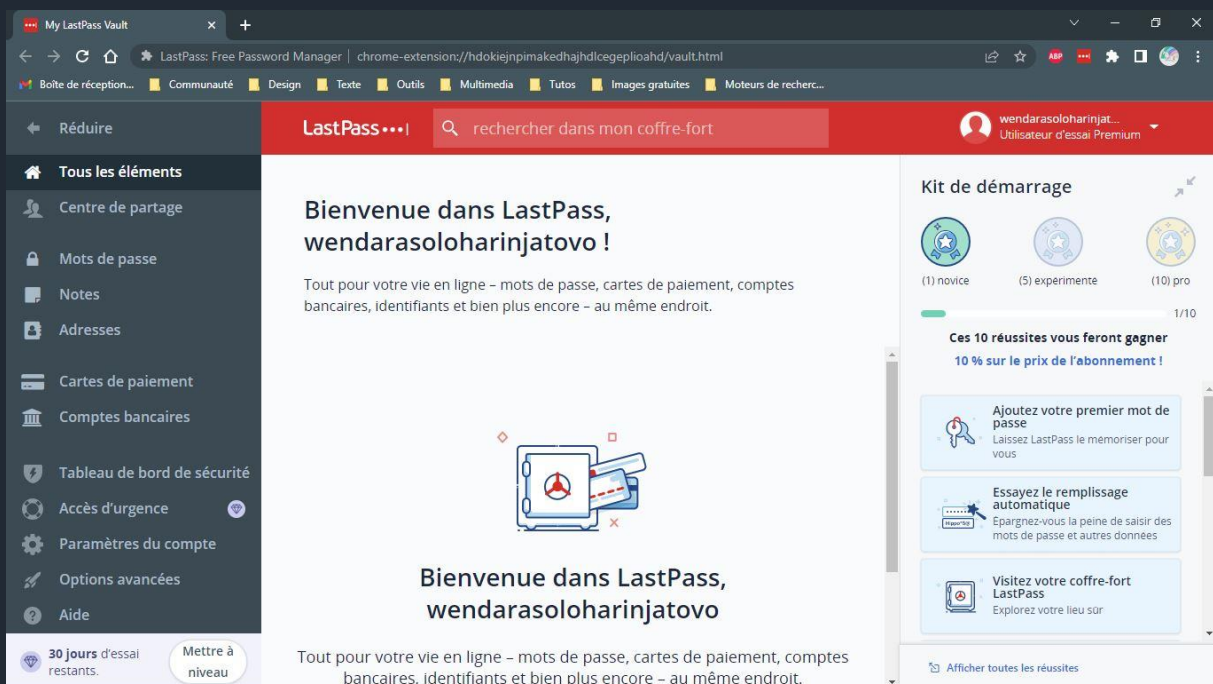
My LastPass Vault

LastPass: Free Password Manager | chrome-extension://hdokiejnpimakedhajhdlcegeplioahd/vault.html

Boîte de réception... Communauté Design Texte Outils Multimedia Tutos Images gratuites Moteurs de recherc...

Réduire
Tous les éléments
Centre de partage
Mots de passe
Notes
Adresses
Cartes de paiement
Comptes bancaires
Tableau de bord de sécurité
Accès d'urgence
Paramètres du compte
Options avancées
Aide

30 jours d'essai restants.
Mettre à niveau

LastPass•••|
rechercher dans mon coffre-fort

wendarasoloharinjat...
Utilisateur d'essai Premium

Bienvenue dans LastPass, wendarasoloharinjatovo !

Tout pour votre vie en ligne – mots de passe, cartes de paiement, comptes bancaires, identifiants et bien plus encore – au même endroit.

Bienvenue dans LastPass, wendarasoloharinjatovo

Tout pour votre vie en ligne – mots de passe, cartes de paiement, comptes bancaires, identifiants et bien plus encore – au même endroit.

Kit de démarrage

(1) novice
(5) experimente
(10) pro

1/10

Ces 10 réussites vous feront gagner
10 % sur le prix de l'abonnement !

Ajoutez votre premier mot de passe
Laissez LastPass le mémoriser pour vous

Essayez le remplissage automatique
Epargnez-vous la peine de saisir des mots de passe et autres données

Visitez votre coffre-fort LastPass
Explorez votre lieu sûr

Afficher toutes les réussites